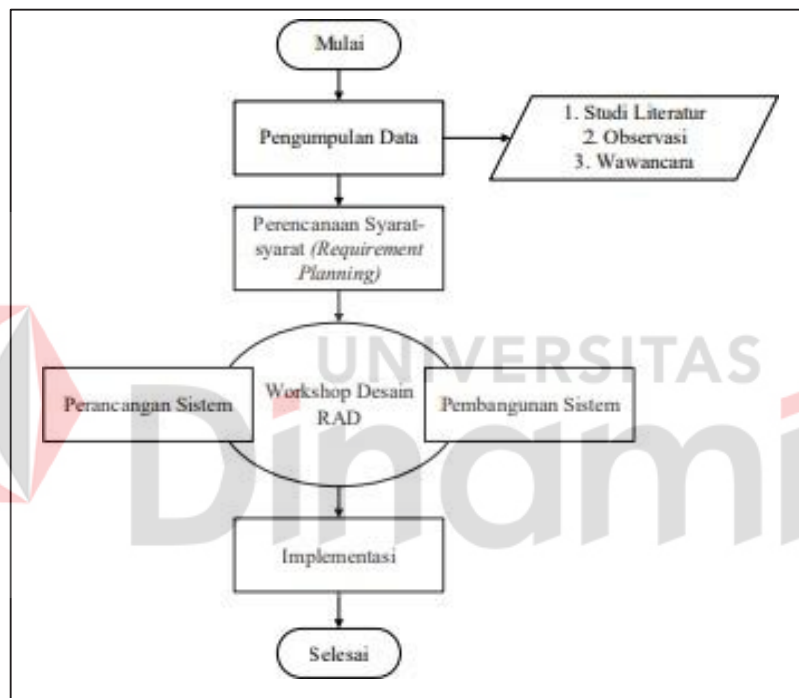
Mulai

Pengumpulan Data

1. Studi Literatur
2. Observasi
3. Wawancara

Perencanaan Syarat-syarat *(Requirement Planning)*

Perancangan Sistem

Workshop Desain RAD

Pembangunan Sistem

Implementasi

Selesai

UNIVERSITAS
Dinamika